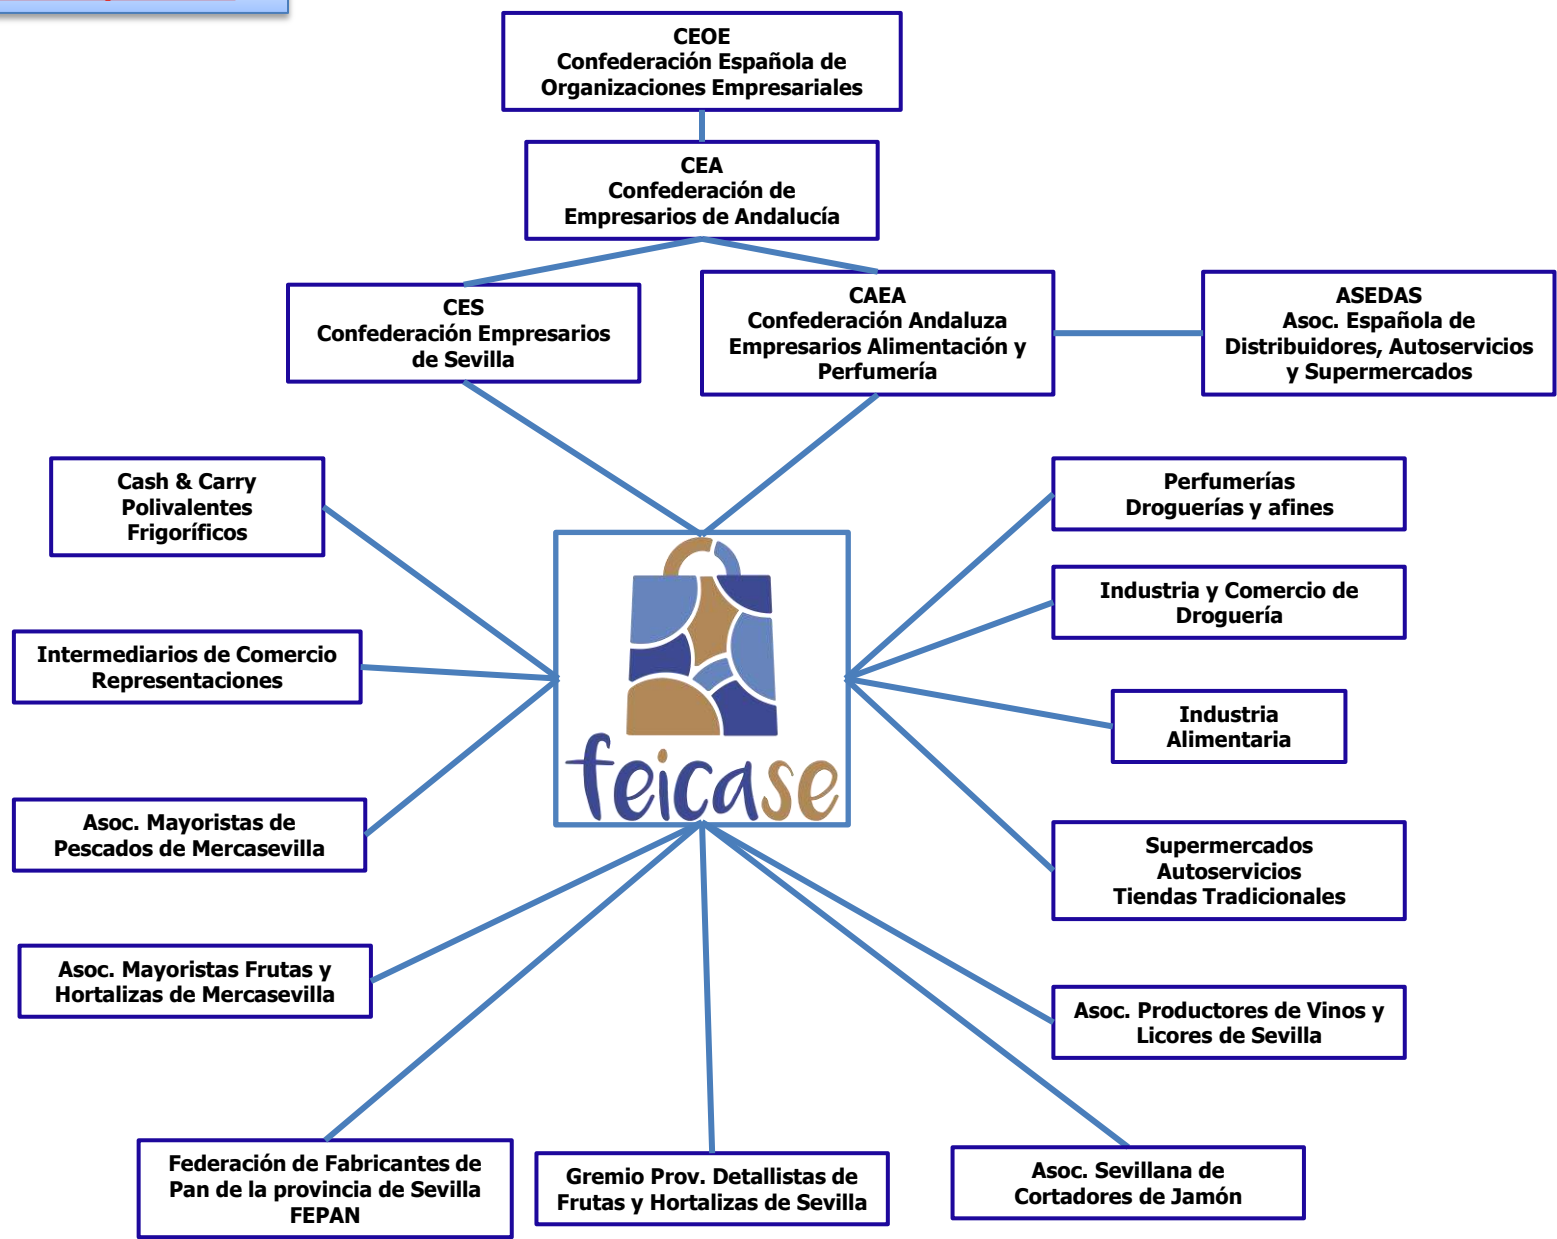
CEOE
Confederación Española de Organizaciones Empresariales

CEA
Confederación de Empresarios de Andalucía

CES
Confederación Empresarios de Sevilla

CAEA
Confederación Andaluza Empresarios Alimentación y Perfumería

ASEDAS
Asoc. Española de Distribuidores, Autoservicios y Supermercados

Cash & Carry
Polivalentes
Frigoríficos

Intermediarios de Comercio Representaciones

Asoc. Mayoristas de Pescados de Mercasevilla

Asoc. Mayoristas Frutas y Hortalizas de Mercasevilla

feicase

Perfumerías
Droguerías y afines

Industria y Comercio de Droguería

Industria Alimentaria

Supermercados
Autoservicios
Tiendas Tradicionales

Asoc. Productores de Vinos y Licores de Sevilla

Federación de Fabricantes de Pan de la provincia de Sevilla FEPAN

Gremio Prov. Detallistas de Frutas y Hortalizas de Sevilla

Asoc. Sevillana de Cortadores de Jamón